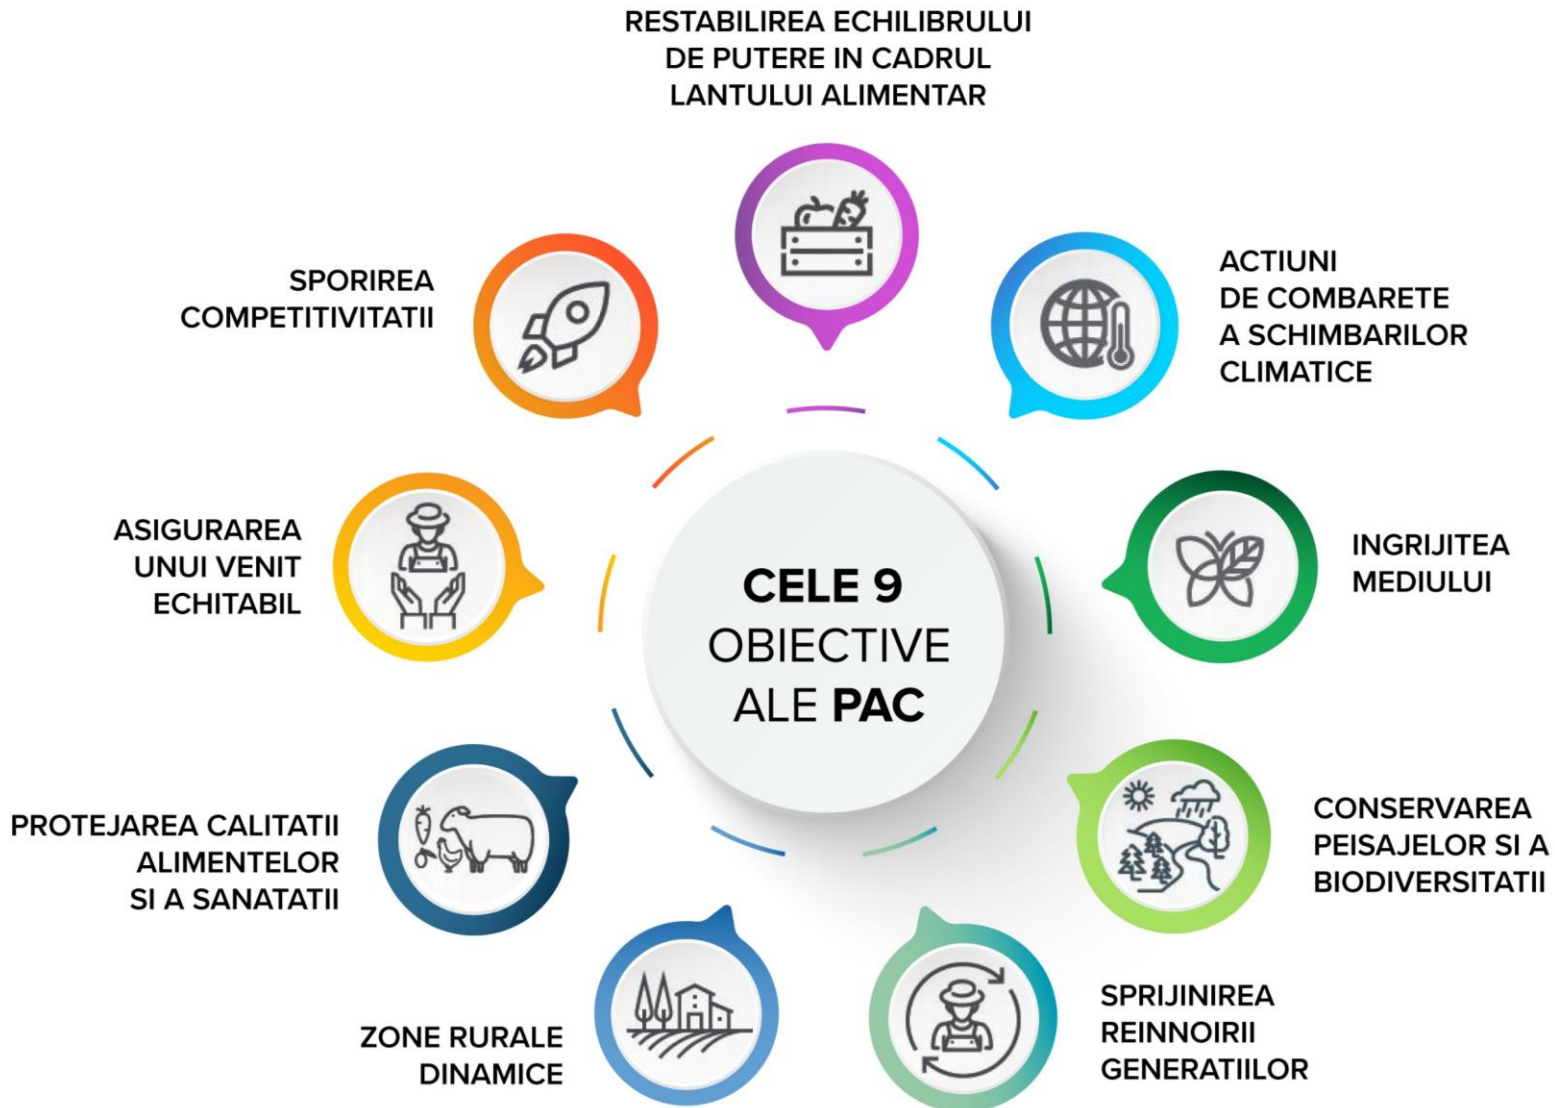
CELE 9 OBIECTIVE ALE PAC

RESTABILIREA ECHILIBRULUI DE PUTERE IN CADRUL LANTULUI ALIMENTAR

ACTIUNI DE COMBARETE A SCHIMBARILOR CLIMATICE

INGRIJITEA MEDIULUI

CONSERVAREA PEISAJELOR SI A BIODIVERSITATII

SPRIJINIREA REINNOIRII GENERATIILOR

ZONE RURALE DINAMICE

PROTEJAREA CALITATII ALIMENTELOR SI A SANATATII

ASIGURAREA UNUI VENIT ECHITABIL

SPORIREA COMPETITIVITATII